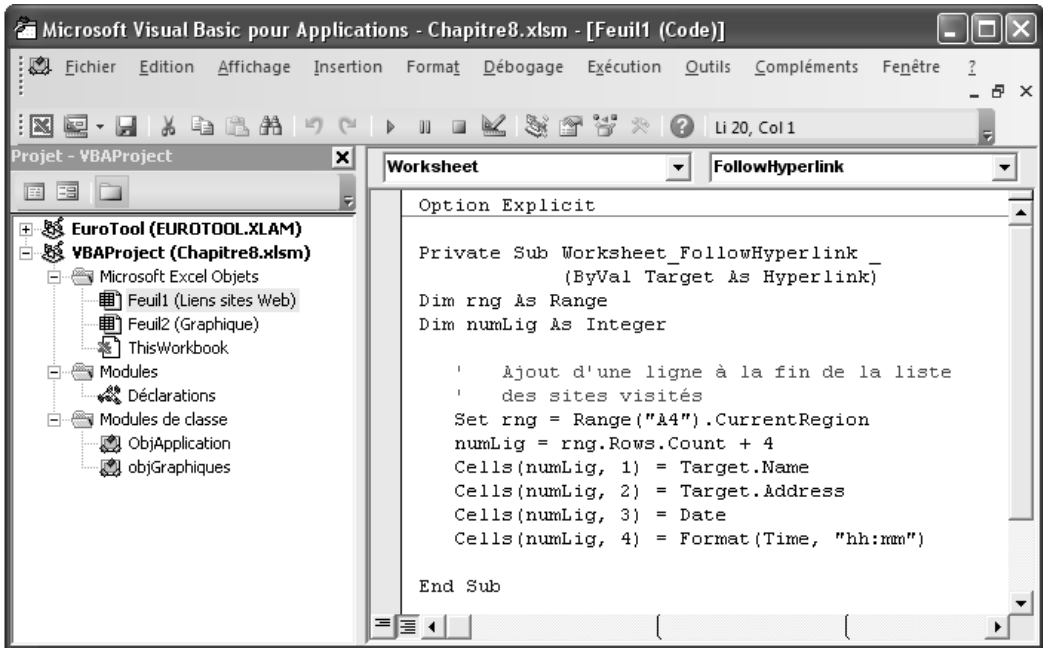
Microsoft Visual Basic pour Applications - Chapitre8.xlsm - [Feuil1 (Code)]

Fichier Edition Affichage Insertion Format Débogage Exécution Outils Compléments Fenêtre ?

Li 20, Col 1

Projet - VBAProject

EuroTool (EUROTOOL.XLAM)
VBAProject (Chapitre8.xlsm)
Microsoft Excel Objets
Feuil1 (Liens sites Web)
Feuil2 (Graphique)
ThisWorkbook
Modules
Déclarations
Modules de classe
ObjApplication
objGraphiques

Worksheet
FollowHyperlink

Option Explicit

Private Sub Worksheet_FollowHyperlink _
(ByVal Target As Hyperlink)
Dim rng As Range
Dim numLig As Integer

' Ajout d'une ligne à la fin de la liste
' des sites visités
Set rng = Range("A4").CurrentRegion
numLig = rng.Rows.Count + 4
Cells(numLig, 1) = Target.Name
Cells(numLig, 2) = Target.Address
Cells(numLig, 3) = Date
Cells(numLig, 4) = Format(Time, "hh:mm")

End Sub